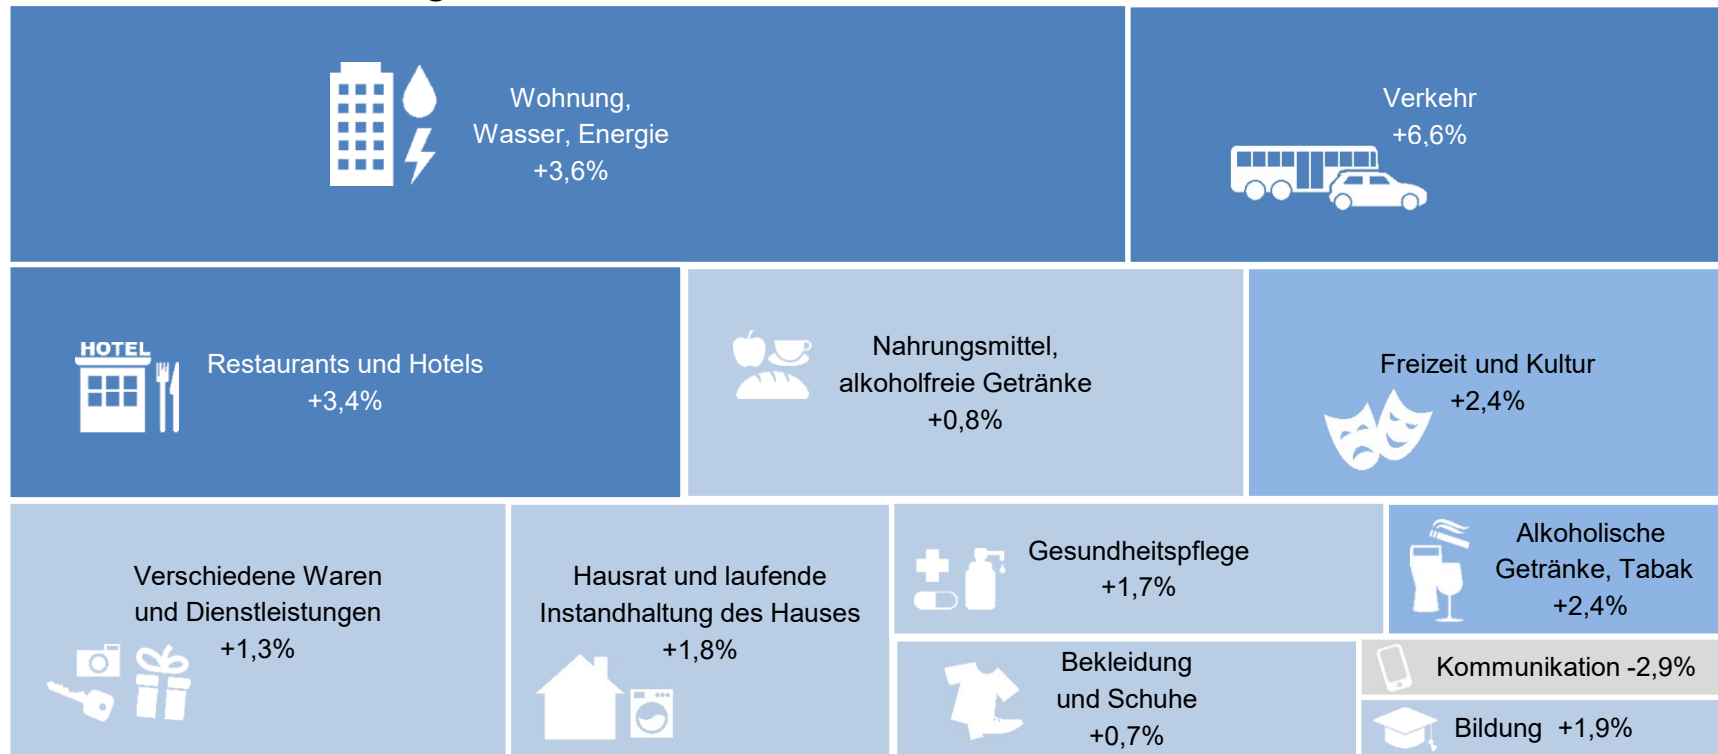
Wohnung, Wasser, Energie +3,6%

Verkehr +6,6%

HOTEL

Restaurants und Hotels +3,4%

Nahrungsmittel, alkoholfreie Getränke +0,8%

Freizeit und Kultur +2,4%

Verschiedene Waren und Dienstleistungen +1,3%

Hausrat und laufende Instandhaltung des Hauses +1,8%

Gesundheitspflege +1,7%

Alkoholische Getränke, Tabak +2,4%

Bekleidung und Schuhe +0,7%

Kommunikation -2,9%

Bildung +1,9%